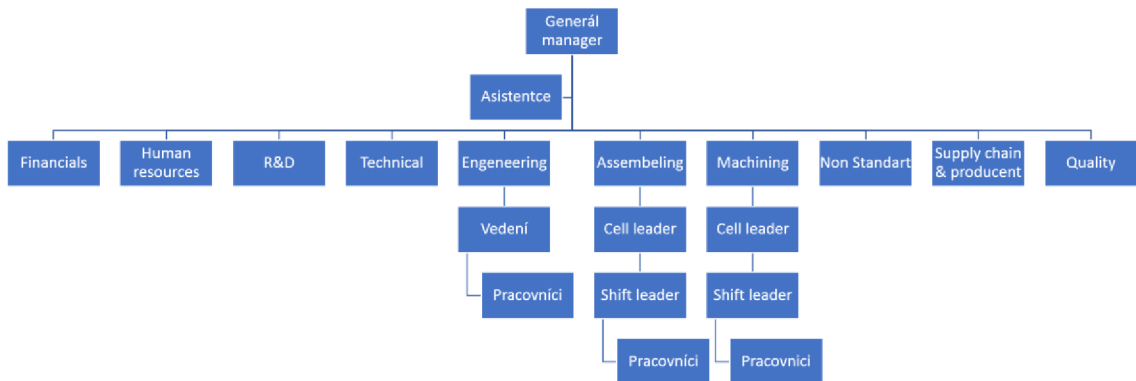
Generál manager

Asistentce

Financials

Human resources

R&D

Technical

Engeneering

Vedení

Pracovníci

Assembeling

Cell leader

Shift leader

Pracovníci

Machining

Cell leader

Shift leader

Pracovnici

Non Standart

Supply chain & producent

Quality